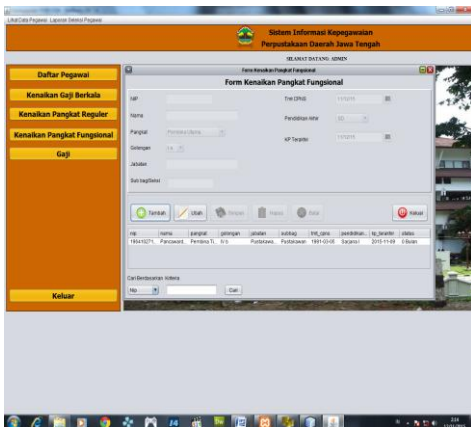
LihatData Pegawai Laporan Sistem Pegawai

Sistem Informasi Kepegawaian
Perpustakaan Daerah Jawa Tengah

SELAMAT DATANG, ADMIN

Daftar Pegawai
Kenaikan Gaji Berkala
Kenaikan Pangkat Reguler
Kenaikan Pangkat Fungsional
Gaji
Keluar

Form Kenaikan Pangkat Fungsional

Form Kenaikan Pangkat Fungsional

NIP
Nama
Pangkat
Golongan
Jabatan
Sub bag/Seksi

Tmt CPNS
Pendidikan Akhir
KP Terakhir

Tambah
Ubah
Simpan
Hapus
Batal
Keluar

| nip | nama | pangkat | golongan | jabatan | subbag | tmt_cpns | pendidikan... | kp_terakhir | status |
|---|---|---|---|---|---|---|---|---|---|
| 18041927... | Pancawati... | Pembina Ti... | IV/b | Pustakawa... | Pustakawan | 1991-03-05 | Sarjana I | 2015-11-09 | 0 Bulan |

Cari Berdasarkan Kriteria
Nip
Cari